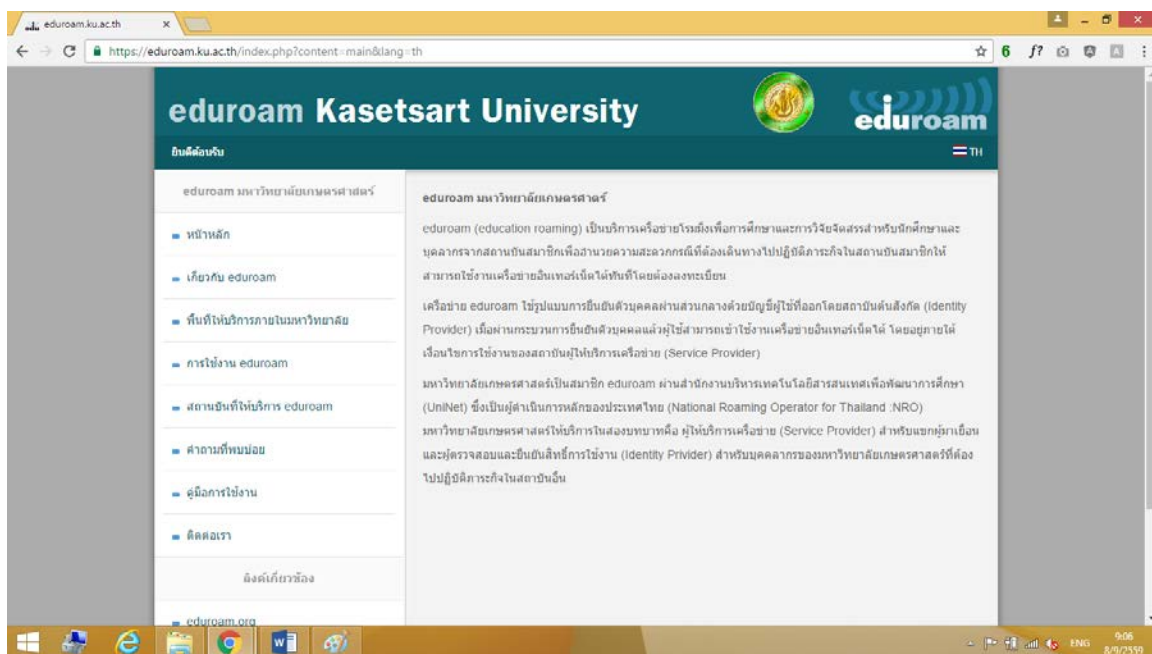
eduroam.ku.ac.th

https://eduroam.ku.ac.th/index.php?content=main&lang=th

eduroam Kasetsart University

eduroam

ยินดีต้อนรับ

TH

eduroam มหาวิทยาลัยเกษตรศาสตร์

- หน้าหลัก
- เกี่ยวกับ eduroam
- พื้นที่ให้บริการภายในมหาวิทยาลัย
- การใช้งาน eduroam
- สถานบันที่ให้บริการ eduroam
- คำถามที่พบบ่อย
- คู่มือการใช้งาน
- ติดต่อเรา

ลิงค์เกี่ยวข้อง

- eduroam.org

eduroam มหาวิทยาลัยเกษตรศาสตร์

eduroam (education roaming) เป็นบริการเครือข่ายไร้สายเพื่อการศึกษาและการวิจัยจัดสรรสำหรับนักศึกษาและบุคลากรจากสถานบันสมาชิกเพื่ออำนวยความสะดวกกรณีที่ต้องเดินทางไปปฏิบัติภาระกิจในสถานบันสมาชิกให้สามารถใช้งานเครือข่ายอินเทอร์เน็ตได้ทันทีโดยต้องลงทะเบียน

เครือข่าย eduroam ใช้รูปแบบการยืนยันตัวบุคคลผ่านส่วนกลางด้วยบัญชีผู้ใช้ที่ออกโดยสถาบันต้นสังกัด (Identity Provider) เมื่อผ่านกระบวนการยืนยันตัวบุคคลแล้วผู้ใช้สามารถเข้าใช้งานเครือข่ายอินเทอร์เน็ตได้ โดยอยู่ภายใต้เงื่อนไขการใช้งานของสถาบันผู้ให้บริการเครือข่าย (Service Provider)

มหาวิทยาลัยเกษตรศาสตร์เป็นสมาชิก eduroam ผ่านสำนักงานบริหารเทคโนโลยีสารสนเทศเพื่อพัฒนาการศึกษา (UniNet) ซึ่งเป็นผู้ดำเนินการหลักของประเทศไทย (National Roaming Operator for Thailand :NRO) มหาวิทยาลัยเกษตรศาสตร์ให้บริการในสองบทบาทคือ ผู้ให้บริการเครือข่าย (Service Provider) สำหรับแขกผู้มาเยือน และผู้ตรวจสอบและยืนยันสิทธิ์การใช้งาน (Identity Privider) สำหรับบุคคลากรของมหาวิทยาลัยเกษตรศาสตร์ที่ต้องไปปฏิบัติภาระกิจในสถาบันอื่น

ENG 9:06 8/9/2559